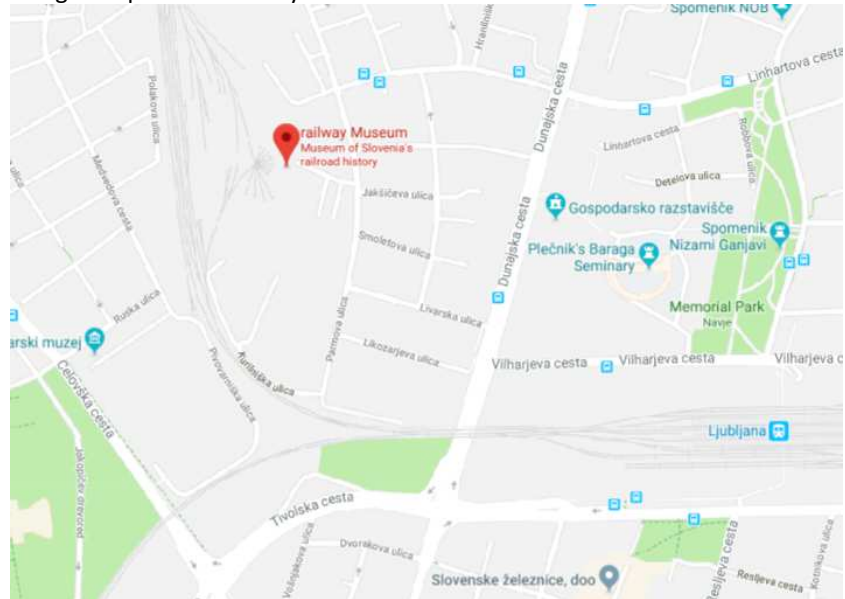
Spomenik NOB
Linhartova cesta
Polakova ulica
Medvedova cesta
Railway Museum
Museum of Slovenia's railroad history
Linhartova cesta
Robbova ulica
Dunajska cesta
Jakšičeva ulica
Detelova ulica
Gospodarsko razstavišče
Spomenik Nizami Ganjavi
Smoletova ulica
Plečnik's Baraga Seminary
Dunajska cesta
Ruska ulica
Livarska ulica
Memorial Park
Navje
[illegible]arski muzej
Parmova ulica
Likozarjeva ulica
Vilharjeva cesta
Vilharjeva cesta
Vilharjeva c
Pivovarniška ulica
Koroška ulica
Celovška cesta
Ljubljana
Jakopičev drevored
Tivolska cesta
Dvorakova ulica
Vošnjakova ulica
Slovenske železnice, doo
Resljeva cesta
Resljeva cesta
Komikova ulica